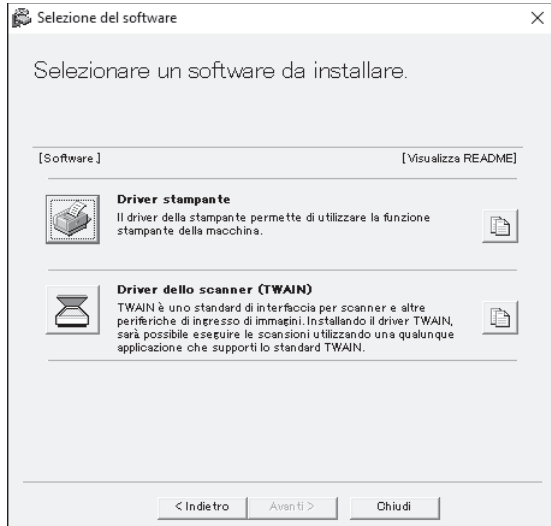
Selezione del software

Selezionare un software da installare.

[Software]

[Visualizza README]

Driver stampante
Il driver della stampante permette di utilizzare la funzione stampante della macchina.

Driver dello scanner (TWAIN)
TWAIN è uno standard di interfaccia per scanner e altre periferiche di ingresso di immagini. Installando il driver TWAIN, sarà possibile eseguire le scansioni utilizzando una qualunque applicazione che supporti lo standard TWAIN.

< Indietro

Avanti >

Chiudi